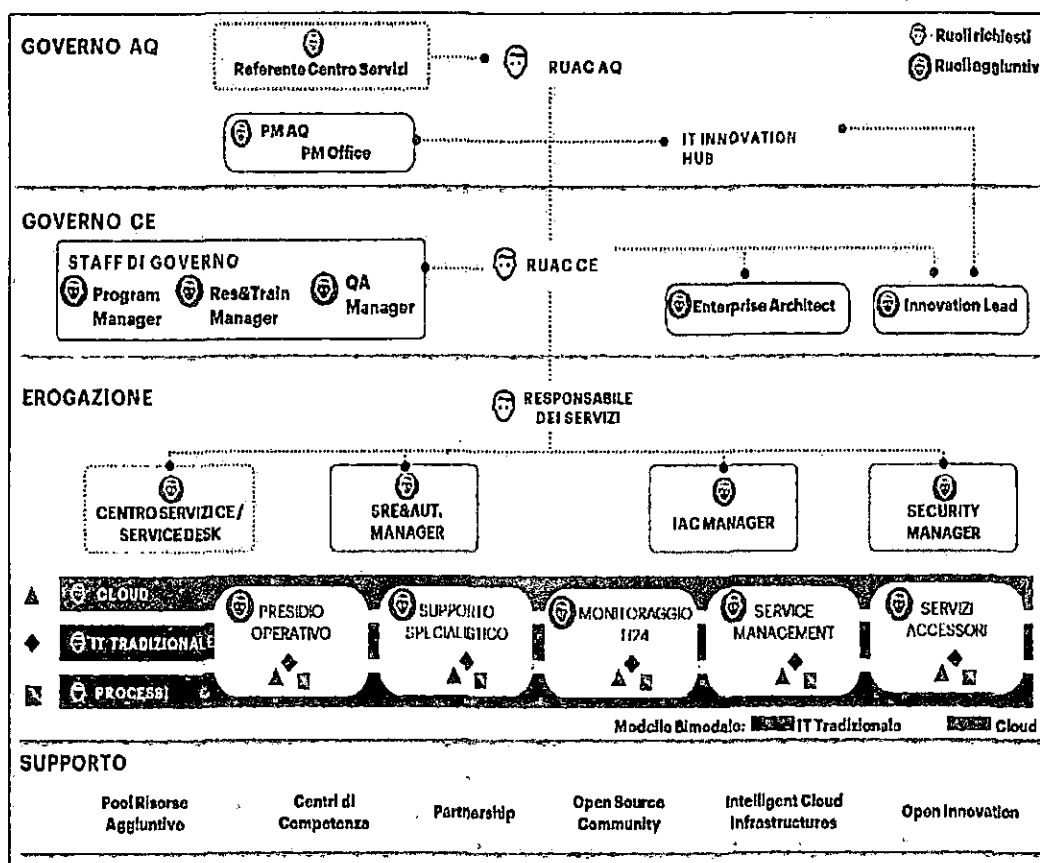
GOVERNO AQ

Referente Centro Servizi

RUAC AQ

Ruoli richiesti
Ruoli aggiuntiv

PM AQ
PM Office

IT INNOVATION HUB

GOVERNO CE

STAFF DI GOVERNO
Program Manager
Res&Train Manager
QA Manager

RUAC CE

Enterprise Architect

Innovation Lead

EROGAZIONE

RESPONSABILE DEI SERVIZI

CENTRO SERVIZI CE / SERVICE DESK

SRE&AUT. MANAGER

IAC MANAGER

SECURITY MANAGER

CLOUD

IT TRADIZIONALE

PROCESSI

PRESIDIO OPERATIVO

SUPPORTO SPECIALISTICO

MONITORAGGIO H24

SERVICE MANAGEMENT

SERVIZI ACCESSORI

Modello Bimodale: IT Tradizionale Cloud

SUPPORTO

Pool Risorse Aggiuntivo

Centri di Competenza

Partnership

Open Source Community

Intelligent Cloud Infrastructures

Open Innovation